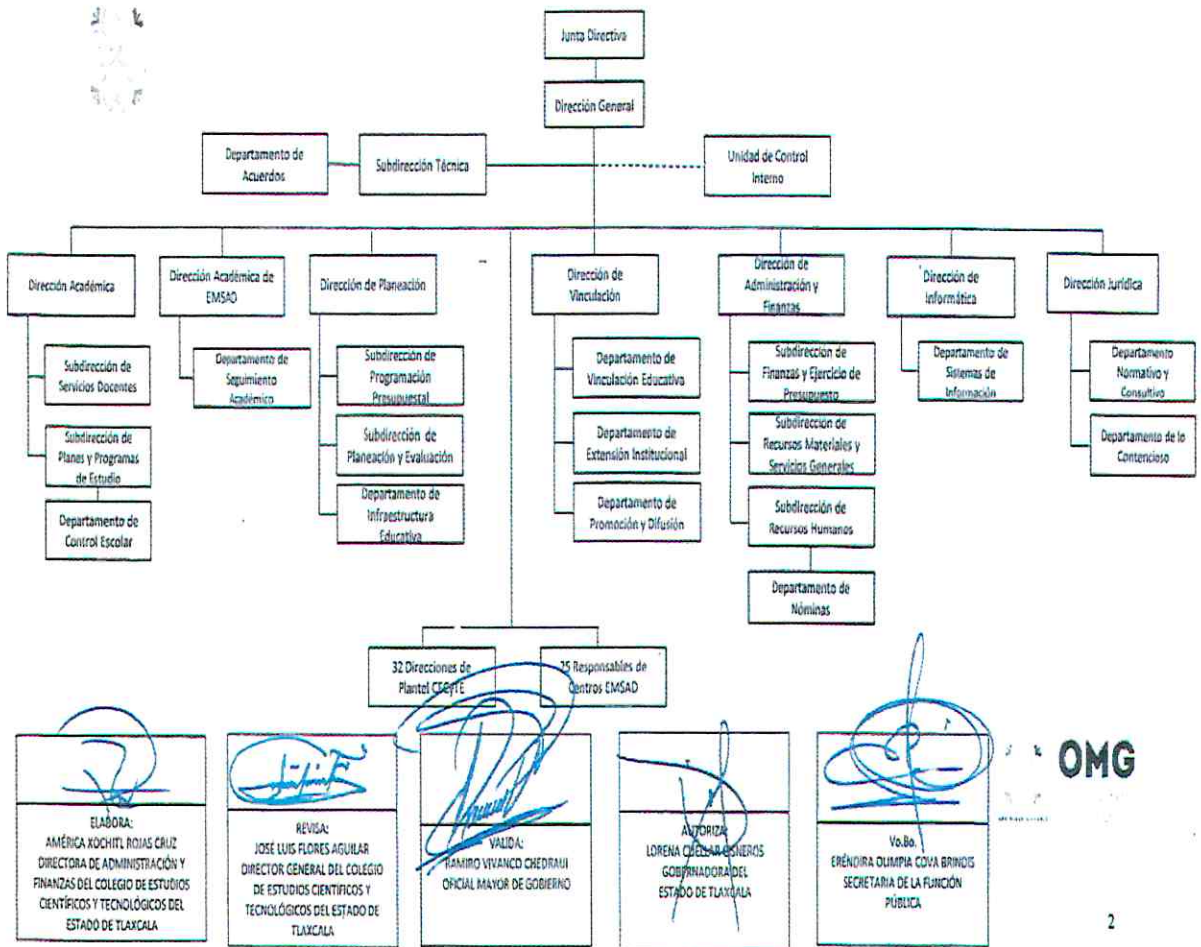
Junta Directiva

Dirección General

Departamento de Acuerdos

Subdirección Técnica

Unidad de Control Interno

Dirección Académica

Subdirección de Servicios Docentes

Subdirección de Planes y Programas de Estudio

Departamento de Control Escolar

Dirección Académica de EMSAD

Departamento de Seguimiento Académico

Dirección de Planeación

Subdirección de Programación Presupuestal

Subdirección de Planeación y Evaluación

Departamento de Infraestructura Educativa

Dirección de Vinculación

Departamento de Vinculación Educativa

Departamento de Extensión Institucional

Departamento de Promoción y Difusión

Dirección de Administración y Finanzas

Subdirección de Finanzas y Ejercicio de Presupuesto

Subdirección de Recursos Materiales y Servicios Generales

Subdirección de Recursos Humanos

Departamento de Nóminas

Dirección de Informática

Departamento de Sistemas de Información

Dirección Jurídica

Departamento Normativo y Consultivo

Departamento de lo Contencioso

32 Direcciones de Plantel CECYTE

25 Responsables de Centros EMSAD

ELABORA:
AMÉRICA XOCHITL ROJAS CRUZ
DIRECTORA DE ADMINISTRACIÓN Y FINANZAS DEL COLEGIO DE ESTUDIOS CIENTÍFICOS Y TECNOLÓGICOS DEL ESTADO DE TLAXCALA

REVISA:
JOSÉ LUIS FLORES AGUILAR
DIRECTOR GENERAL DEL COLEGIO DE ESTUDIOS CIENTÍFICOS Y TECNOLÓGICOS DEL ESTADO DE TLAXCALA

VALIDA:
RAMIRO VIVANCO CHEDRAUI
OFICIAL MAYOR DE GOBIERNO

AUTORIZA:
LORENA CUÉLLAR CISNEROS
GOBERNADORA DEL ESTADO DE TLAXCALA

Vo.Bo.
ERÉNDIRA OLIMPIA COVA BRINDIS
SECRETARIA DE LA FUNCIÓN PÚBLICA

OMG

2